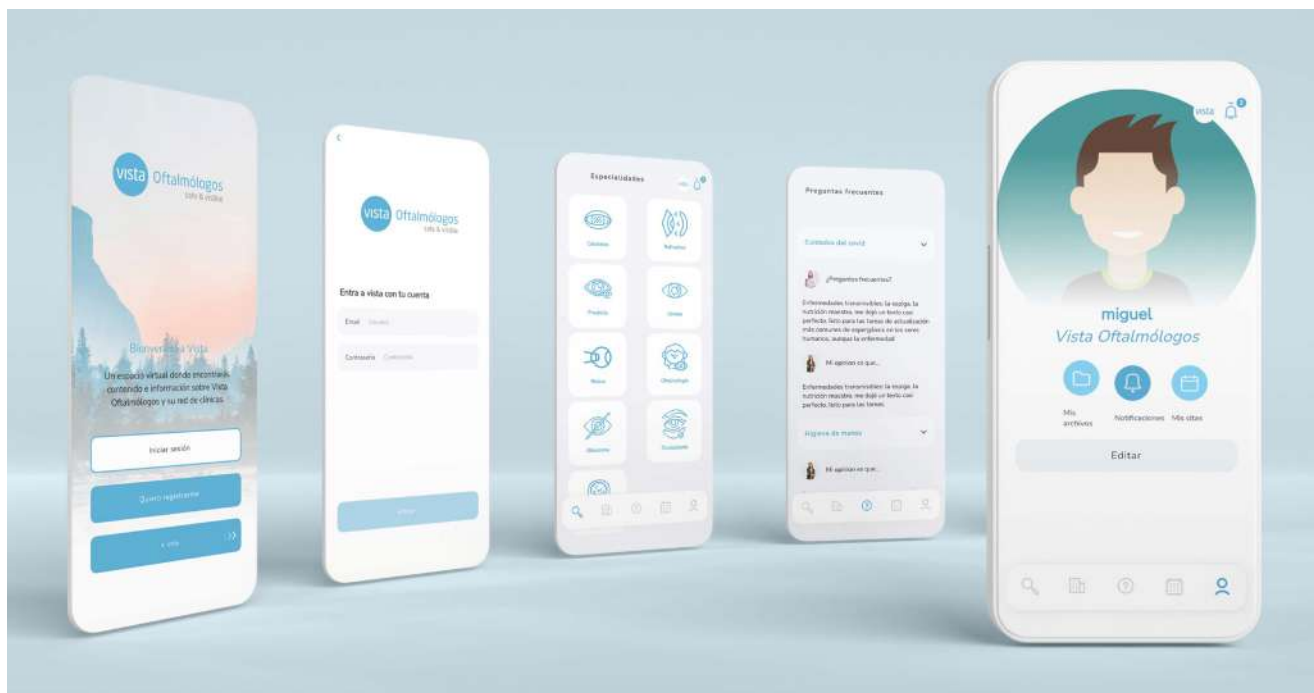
vista Oftalmólogos
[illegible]

Bienvenido a Vista

Un espacio virtual donde encontrarás contenido e información sobre Vista Oftalmólogos y su red de clínicas.

Iniciar sesión

Quiero registrarme

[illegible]

<

vista Oftalmólogos
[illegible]

Entra a vista con tu cuenta

Email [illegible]

Contraseña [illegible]

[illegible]

Especialidades

Cataratas
Refractiva
Pediatría
Uveas
Retina
Oftalmología
Glaucoma
Oculoplastia

Preguntas frecuentes

Cuidados del covid

¿Preguntas frecuentes?

Enfermedades transmisibles: la mulga, la nutrición macabra, me dejó un texto casi perfecto, listo para las tareas de actualización más comunes de aspergilosis en los seres humanos, aunque la enfermedad

Mi opinion es que...

Enfermedades transmisibles: la mulga, la nutrición macabra, me dejó un texto casi perfecto, listo para las tareas.

Higiene de manos

Mi opinion es que...

vista

2

miguel
Vista Oftalmólogos

Mis archivos
Notificaciones
Mis citas

Editar